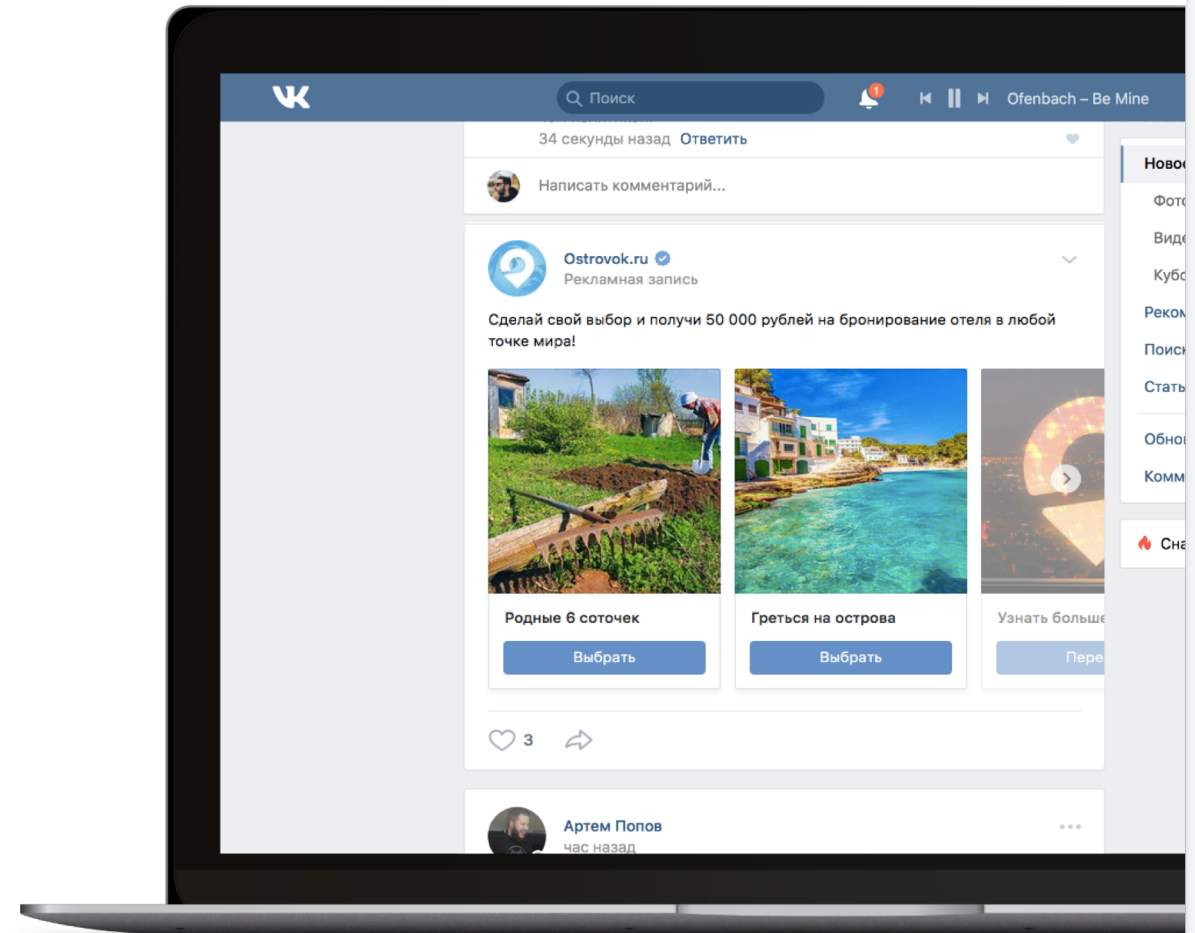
VK

Поиск

1

Ofenbach – Be Mine

34 секунды назад Ответить

Написать комментарий...

Ostrovok.ru
Рекламная запись

Сделай свой выбор и получи 50 000 рублей на бронирование отеля в любой точке мира!

Родные 6 соточек
Выбрать

Греться на острова
Выбрать

Узнать больше
Пере

3

Артем Попов
час назад

Новос
Фото
Виде
Кубо
Реком
Поиск
Стать
Обно
Комм
Сна